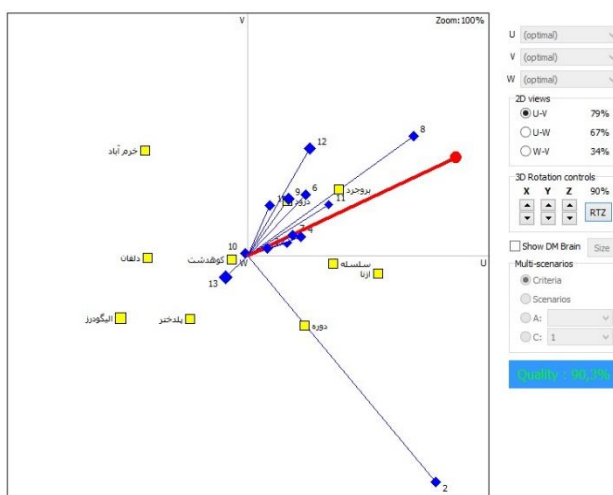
V
Zoom: 100%
خرم آباد
12
8
6
9
بروجرد
11
دورود
1
4
10
دلفان
کوهدشت
W
سلسله
ازنا
U
13
الیگودرز
پلدختر
دوره
2
U (optimal)
V (optimal)
W (optimal)
2D views
U-V 79%
U-W 67%
W-V 34%
3D Rotation controls
X Y Z 90%
RTZ
Show DM Brain
Size
Multi-scenarios
Criteria
Scenarios
A:
C: 1
Quality : 90,3%